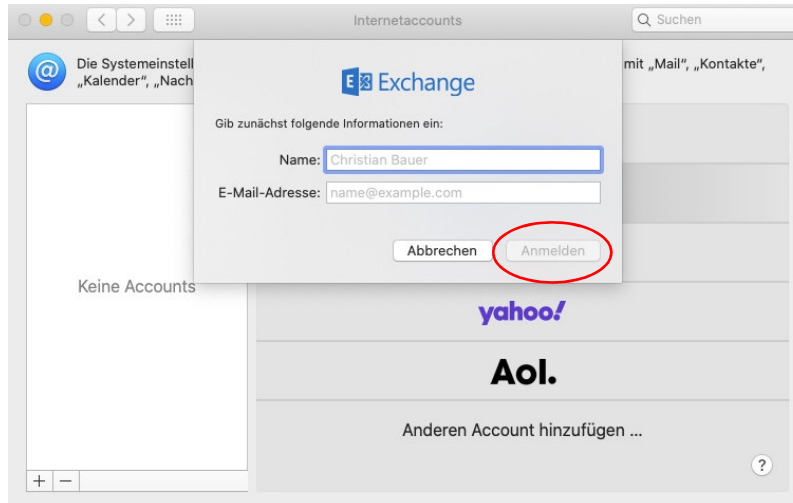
Internetaccounts

Suchen

Die Systemeinstell „Kalender", „Nach

mit „Mail", „Kontakte",

Exchange

Gib zunächst folgende Informationen ein:

Name: Christian Bauer

E-Mail-Adresse: name@example.com

Abbrechen Anmelden

Keine Accounts

yahoo!

Aol.

Anderen Account hinzufügen ...

?

+ −